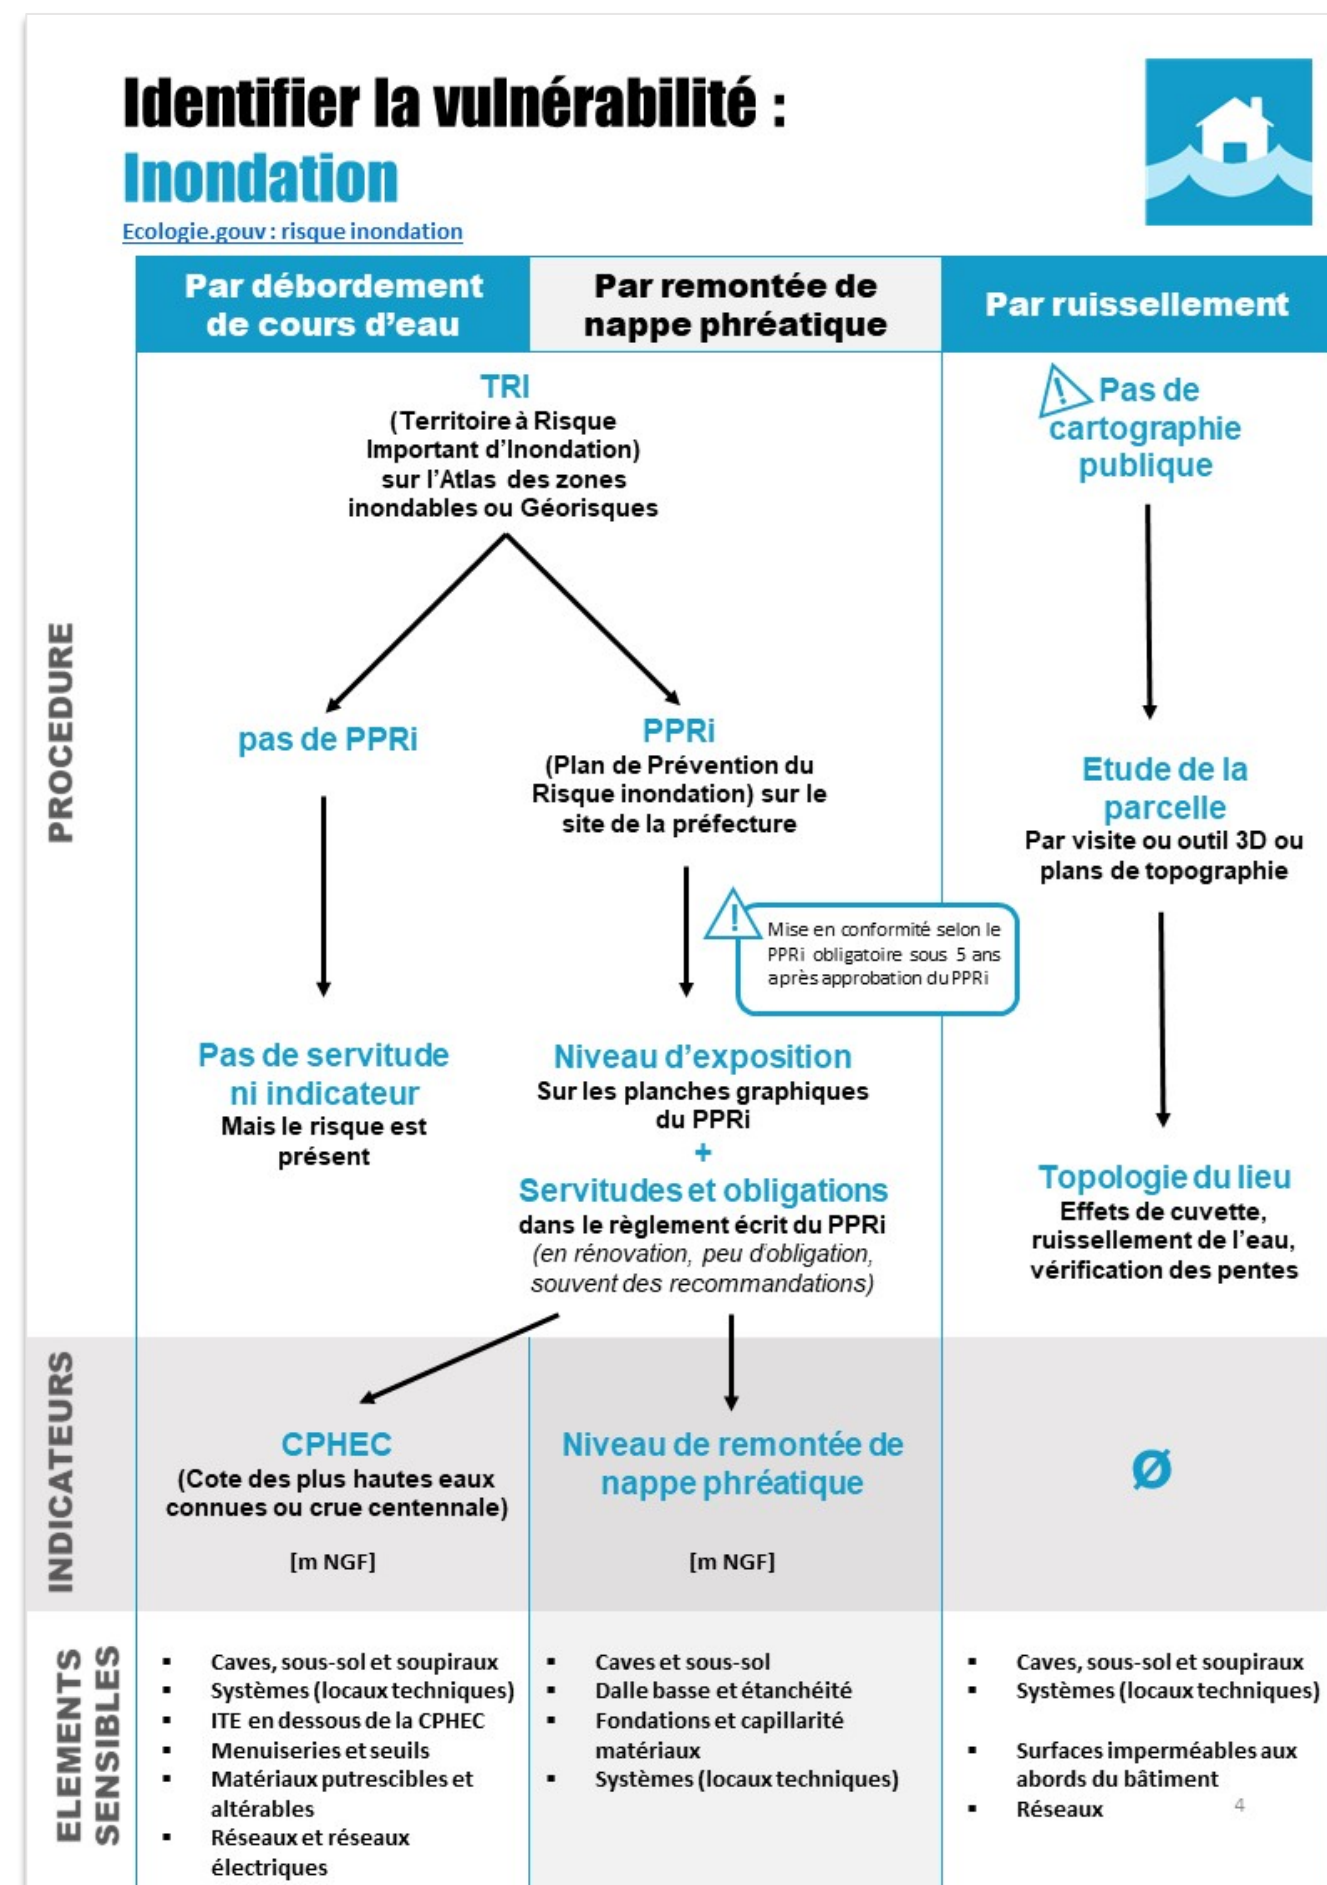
Identifier la vulnérabilité :
Inondation

Ecologie.gouv : risque inondation

Par débordement de cours d'eau

Par remontée de nappe phréatique

Par ruissellement

PROCEDURE

TRI
(Territoire à Risque Important d'Inondation) sur l'Atlas des zones inondables ou Géorisques

pas de PPRi

PPRi
(Plan de Prévention du Risque inondation) sur le site de la préfecture

Mise en conformité selon le PPRi obligatoire sous 5 ans après approbation du PPRi

Pas de servitude ni indicateur
Mais le risque est présent

Niveau d'exposition
Sur les planches graphiques du PPRi
+
Servitudes et obligations
dans le règlement écrit du PPRi
(en rénovation, peu d'obligation, souvent des recommandations)

Pas de cartographie publique

Etude de la parcelle
Par visite ou outil 3D ou plans de topographie

Topologie du lieu
Effets de cuvette, ruissellement de l'eau, vérification des pentes

INDICATEURS

CPHEC
(Cote des plus hautes eaux connues ou crue centennale)

[m NGF]

Niveau de remontée de nappe phréatique

[m NGF]

Ø

ELEMENTS SENSIBLES

- Caves, sous-sol et soupiraux
- Systèmes (locaux techniques)
- ITE en dessous de la CPHEC
- Menuiseries et seuils
- Matériaux putrescibles et altérables
- Réseaux et réseaux électriques

- Caves et sous-sol
- Dalle basse et étanchéité
- Fondations et capillarité matériaux
- Systèmes (locaux techniques)

- Caves, sous-sol et soupiraux
- Systèmes (locaux techniques)
- Surfaces imperméables aux abords du bâtiment
- Réseaux

4